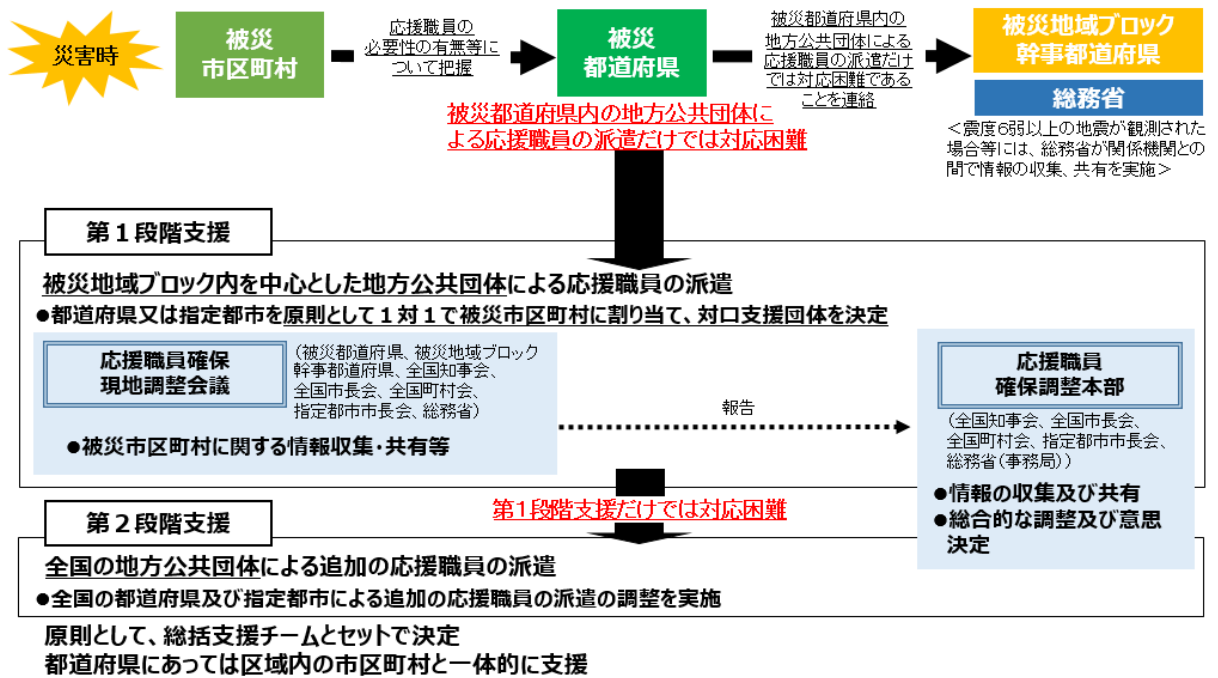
災害時

被災
市区町村

応援職員の必要性の有無等について把握

被災
都道府県

被災都道府県内の地方公共団体による応援職員の派遣だけでは対応困難であることを連絡

被災地域ブロック
幹事都道府県

総務省

＜震度6弱以上の地震が観測された場合等には、総務省が関係機関との間で情報の収集、共有を実施＞

被災都道府県内の地方公共団体による応援職員の派遣だけでは対応困難

第１段階支援

被災地域ブロック内を中心とした地方公共団体による応援職員の派遣

●都道府県又は指定都市を原則として１対１で被災市区町村に割り当て、対口支援団体を決定

応援職員確保
現地調整会議

（被災都道府県、被災地域ブロック幹事都道府県、全国知事会、全国市長会、全国町村会、指定都市市長会、総務省）

●被災市区町村に関する情報収集・共有等

報告

応援職員
確保調整本部

（全国知事会、全国市長会、全国町村会、指定都市市長会、総務省（事務局））

●情報の収集及び共有
●総合的な調整及び意思決定

第１段階支援だけでは対応困難

第２段階支援

全国の地方公共団体による追加の応援職員の派遣

●全国の都道府県及び指定都市による追加の応援職員の派遣の調整を実施

原則として、総括支援チームとセットで決定
都道府県にあっては区域内の市区町村と一体的に支援